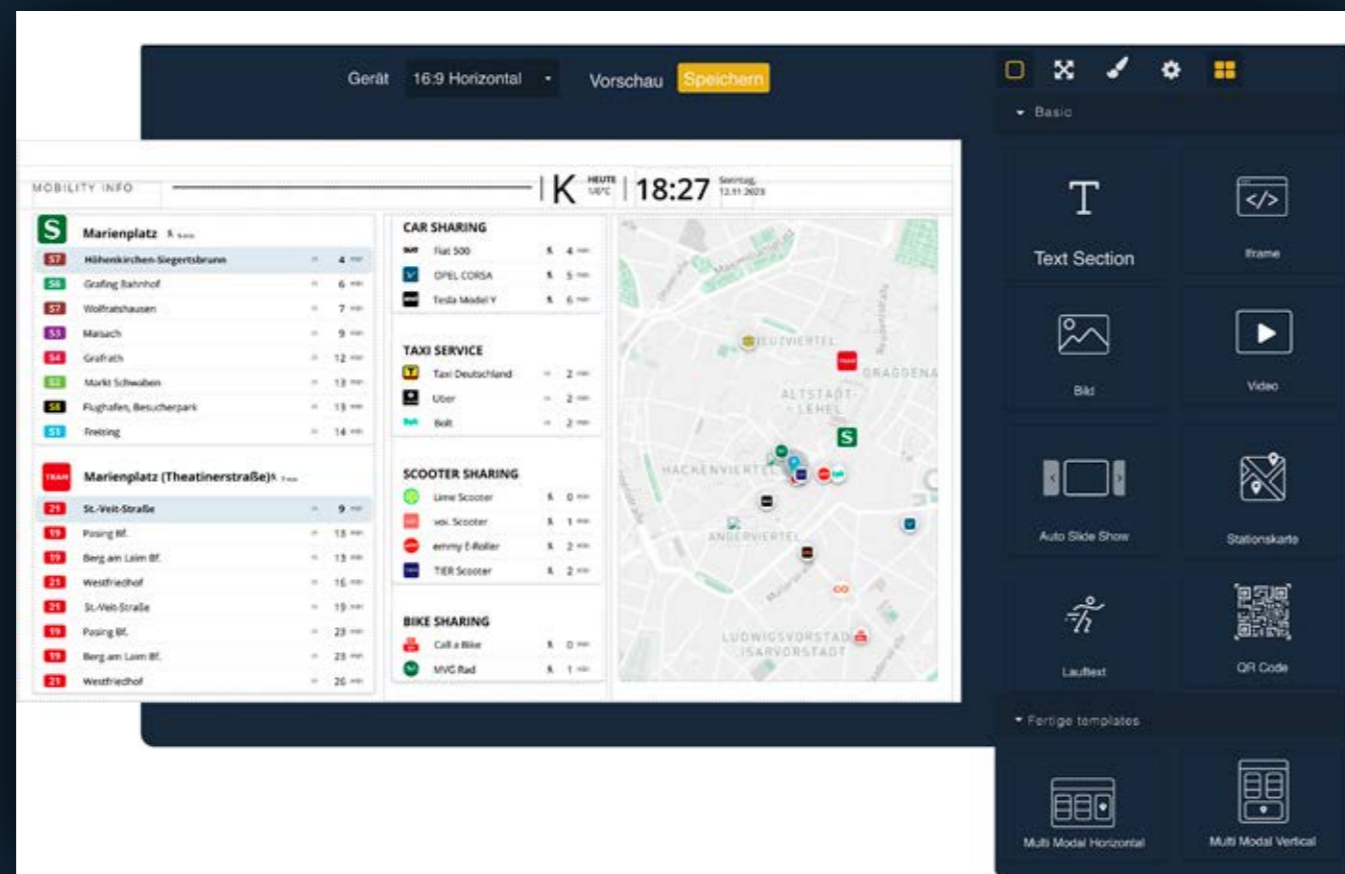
Gerät 16:9 Horizontal Vorschau Speichern

MOBILITY INFO
K HEUTE 14°C | 18:27 Sonntag, 13.11.2023

S Marienplatz

| | | |
|---|---|---|
| S7 | Höhenkirchen-Siegertsbrunn | 4 |
| S6 | Grafing Bahnhof | 6 |
| S7 | Wolfratshausen | 7 |
| S3 | Maisach | 9 |
| S4 | Grafrath | 12 |
| S2 | Markt Schwaben | 13 |
| S8 | Flughafen, Besucherpark | 13 |
| S1 | Freising | 14 |

TRAM Marienplatz (Theatinerstraße)

| | | |
|---|---|---|
| 21 | St.-Veit-Straße | 9 |
| 19 | Pasing Bf. | 13 |
| 19 | Berg am Laim Bf. | 13 |
| 21 | Westfriedhof | 16 |
| 21 | St.-Veit-Straße | 19 |
| 19 | Pasing Bf. | 23 |
| 19 | Berg am Laim Bf. | 23 |
| 21 | Westfriedhof | 26 |

CAR SHARING
Fiat 500 4
OPEL CORSA 5
Tesla Model Y 6

TAXI SERVICE
Taxi Deutschland 2
Uber 2
Bolt 2

SCOOTER SHARING
Lime Scooter 0
voi. Scooter 1
emmy E-Roller 2
TIER Scooter 2

BIKE SHARING
Call a Bike 0
MVG Rad 1

KREUZVIERTEL GRAGGENAU ALTSTADT-LEHEL HACKENVIERTEL ANGERVIERTEL LUDWIGSVORSTADT-ISARVORSTADT

Basic
Text Section
Iframe
Bild
Video
Auto Slide Show
Stationskarte
Lauftext
QR Code
Fertige templates
Multi Modal Horizontal
Multi Modal Vertical